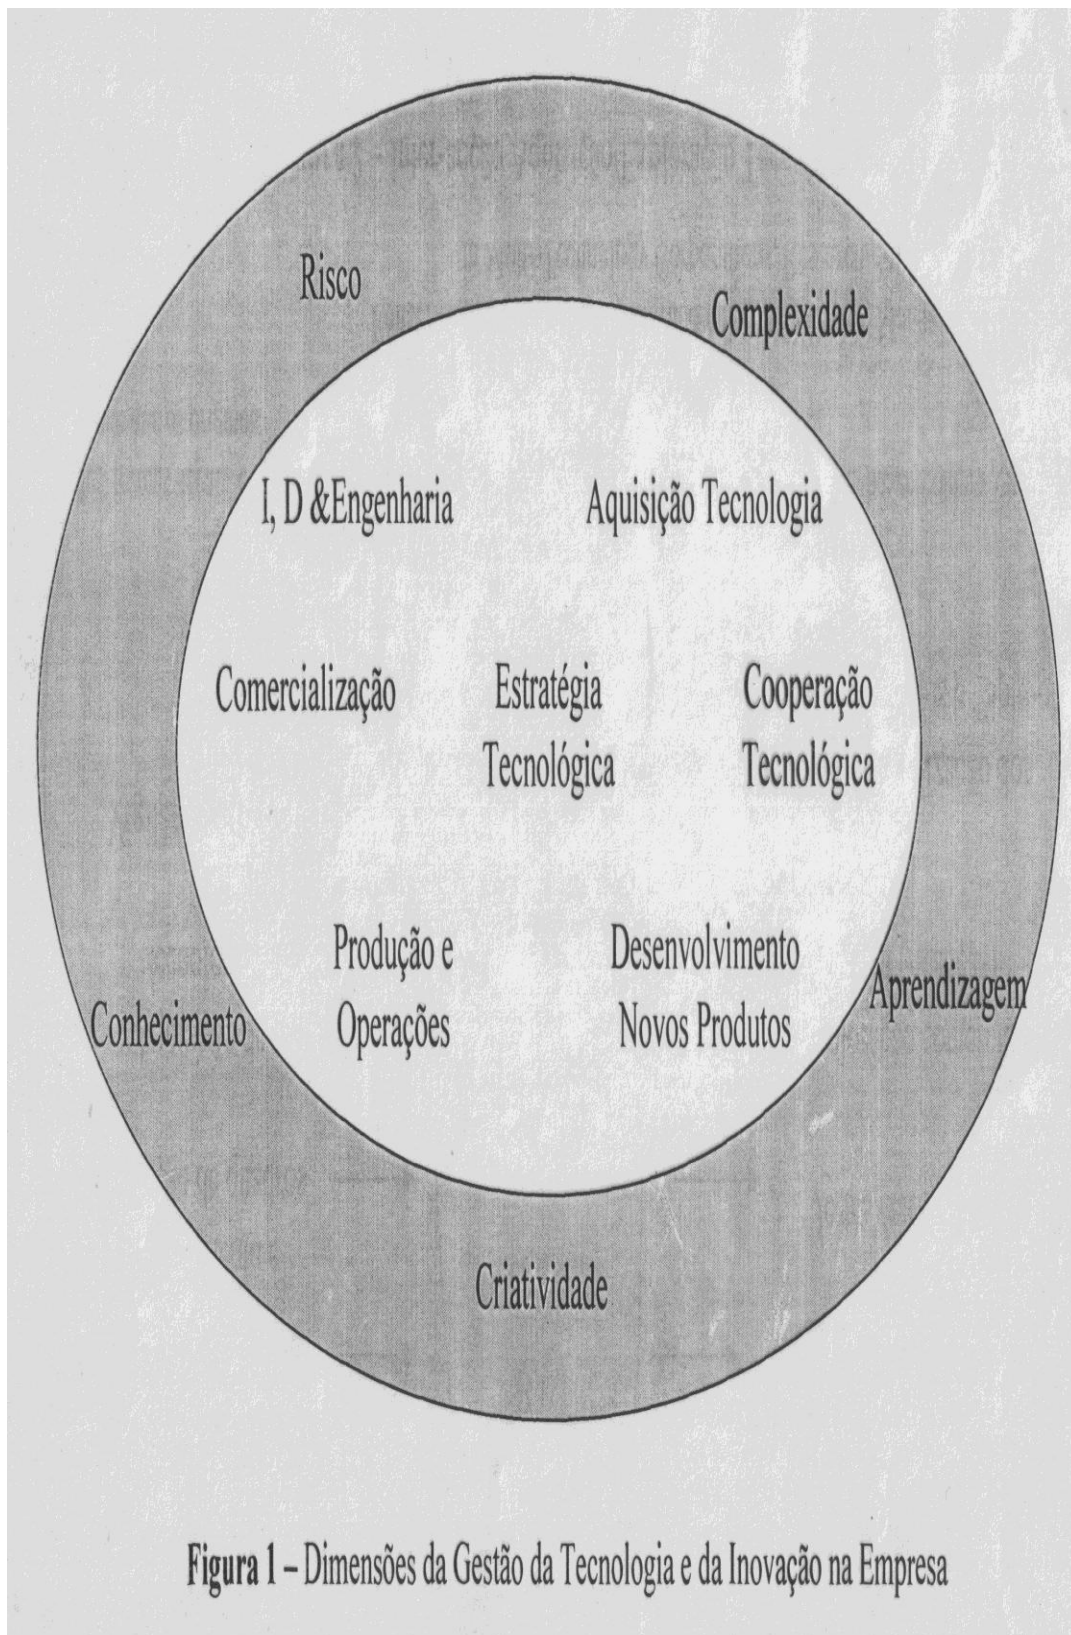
Risco

Complexidade

I, D &Engenharia

Aquisição Tecnologia

Comercialização

Estratégia Tecnológica

Cooperação Tecnológica

Produção e Operações

Desenvolvimento Novos Produtos

Conhecimento

Aprendizagem

Criatividade

**Figura 1** – Dimensões da Gestão da Tecnologia e da Inovação na Empresa